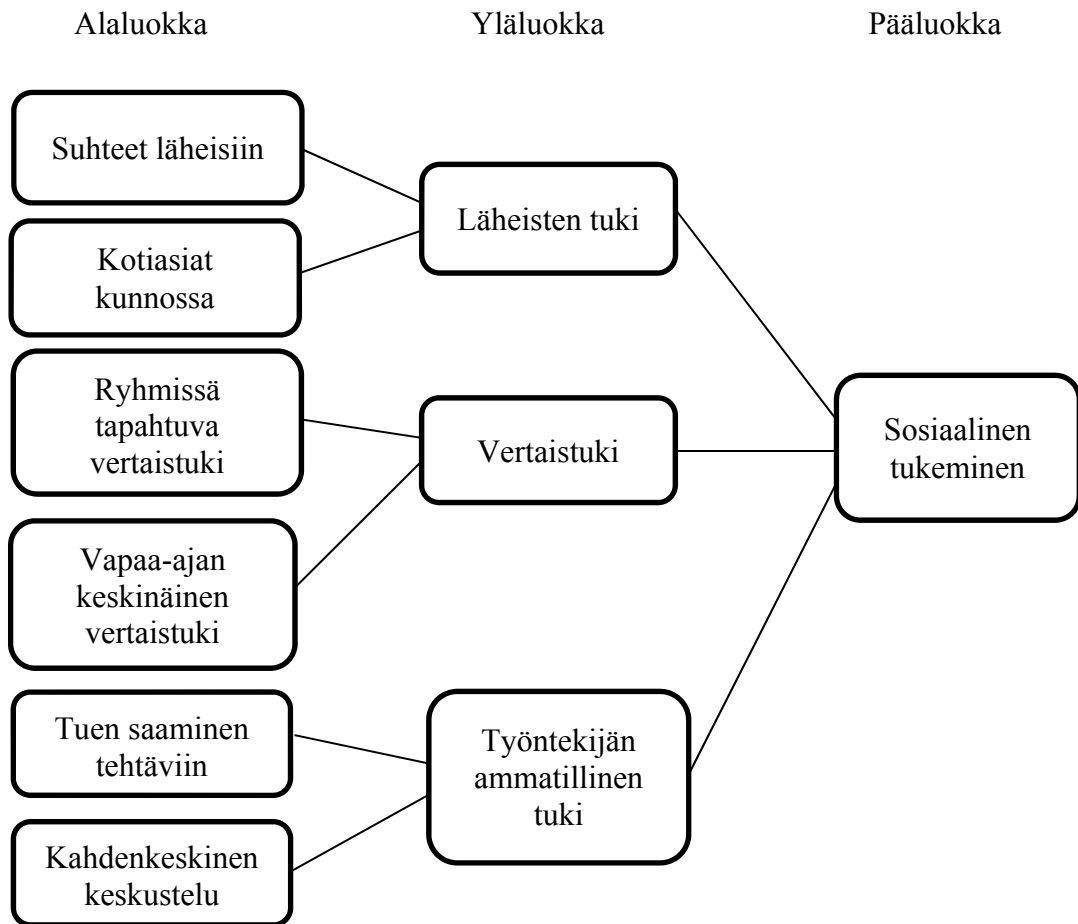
Alaluokka

Yläluokka

Pääluokka

Suhteet läheisiin

Kotiasiat kunnossa

Läheisten tuki

Ryhmissä tapahtuva vertaistuki

Vapaa-ajan keskinäinen vertaistuki

Vertaistuki

Sosiaalinen tukeminen

Tuen saaminen tehtäviin

Kahdenkeskinen keskustelu

Työntekijän ammatillinen tuki